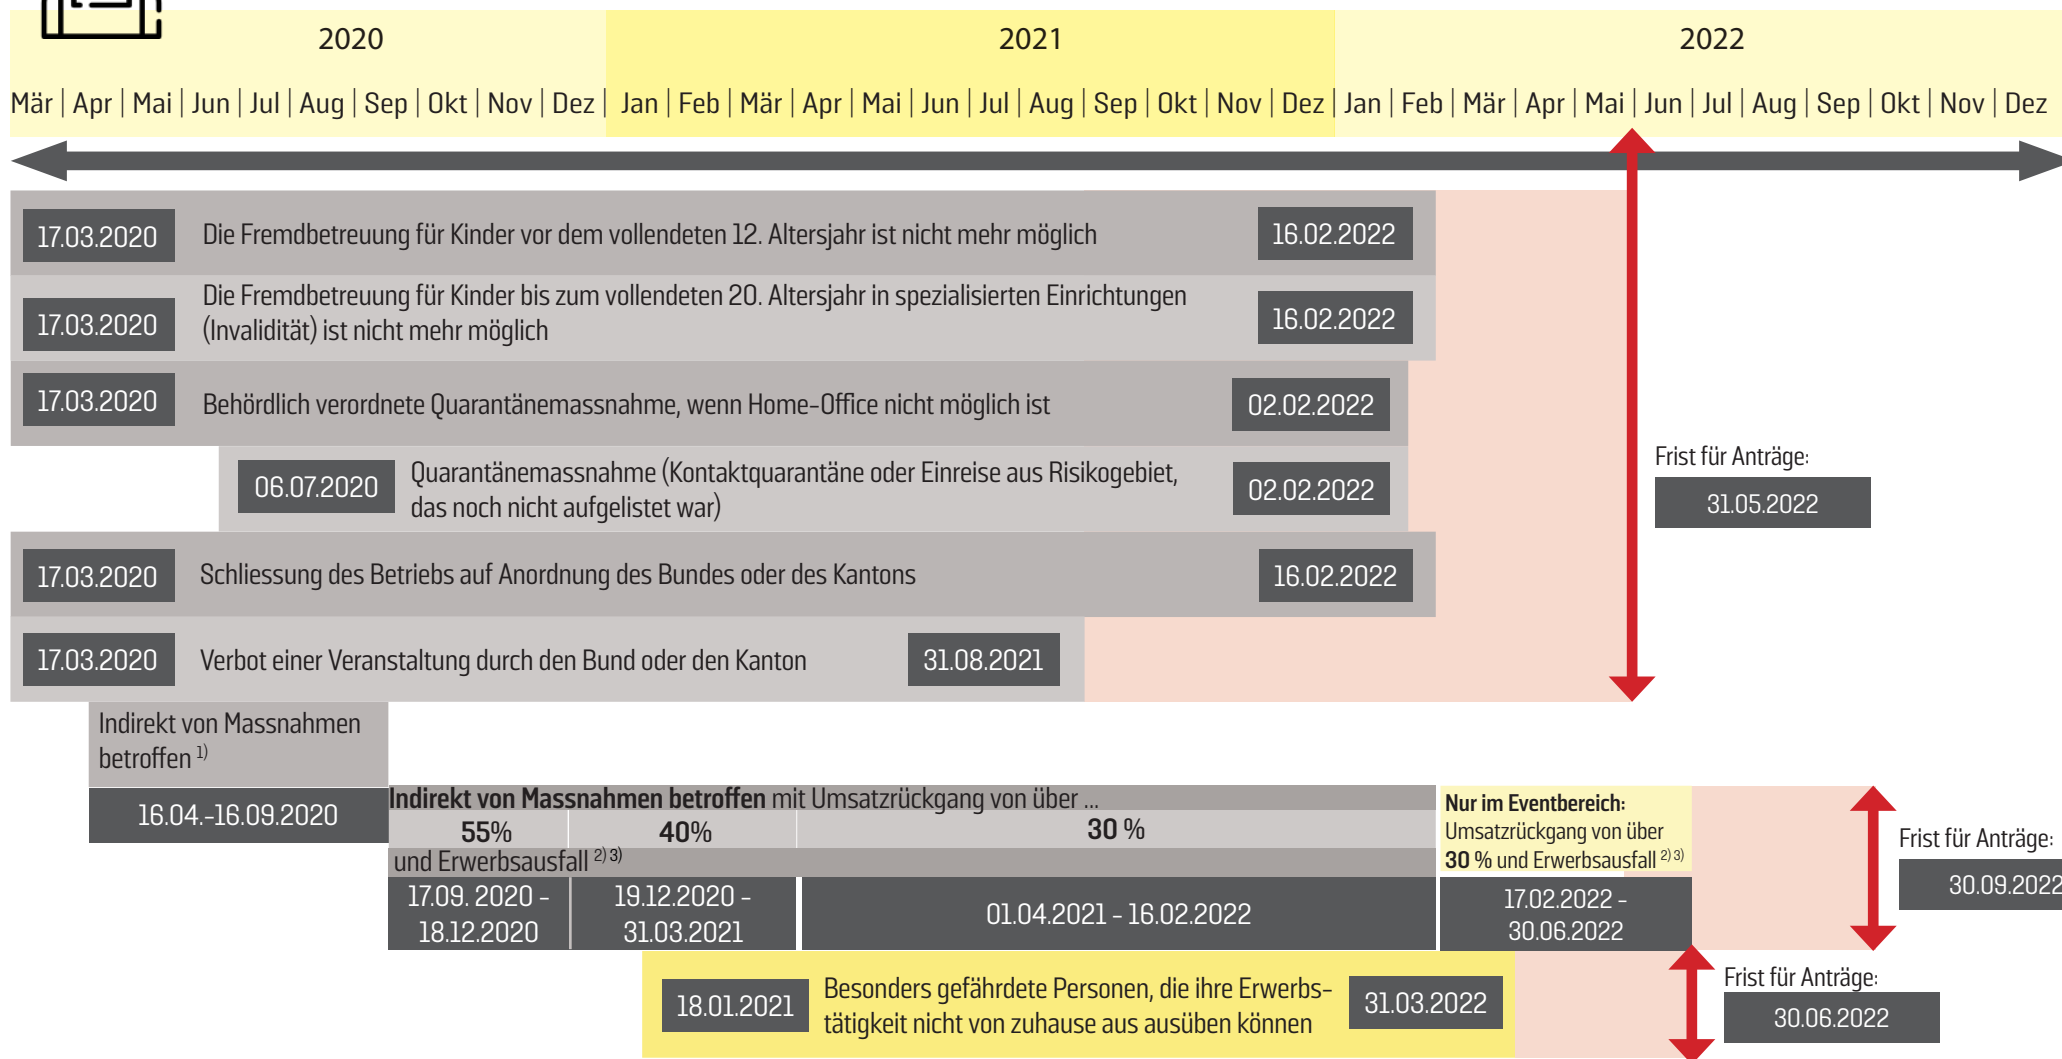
2020 | 2021 | 2022

Mär | Apr | Mai | Jun | Jul | Aug | Sep | Okt | Nov | Dez | Jan | Feb | Mär | Apr | Mai | Jun | Jul | Aug | Sep | Okt | Nov | Dez | Jan | Feb | Mär | Apr | Mai | Jun | Jul | Aug | Sep | Okt | Nov | Dez

17.03.2020 Die Fremdbetreuung für Kinder vor dem vollendeten 12. Altersjahr ist nicht mehr möglich 16.02.2022

17.03.2020 Die Fremdbetreuung für Kinder bis zum vollendeten 20. Altersjahr in spezialisierten Einrichtungen (Invalidität) ist nicht mehr möglich 16.02.2022

17.03.2020 Behördlich verordnete Quarantänemassnahme, wenn Home-Office nicht möglich ist 02.02.2022

06.07.2020 Quarantänemassnahme (Kontaktquarantäne oder Einreise aus Risikogebiet, das noch nicht aufgelistet war) 02.02.2022

17.03.2020 Schliessung des Betriebs auf Anordnung des Bundes oder des Kantons 16.02.2022

17.03.2020 Verbot einer Veranstaltung durch den Bund oder den Kanton 31.08.2021

Frist für Anträge:
31.05.2022

Indirekt von Massnahmen betroffen $^{1)}$
16.04.-16.09.2020

Indirekt von Massnahmen betroffen mit Umsatzrückgang von über ...
55% | 40% | 30 %
und Erwerbsausfall $^{2) 3)}$
17.09. 2020 - 18.12.2020 | 19.12.2020 - 31.03.2021 | 01.04.2021 - 16.02.2022

Nur im Eventbereich: Umsatzrückgang von über 30 % und Erwerbsausfall $^{2) 3)}$
17.02.2022 - 30.06.2022

Frist für Anträge:
30.09.2022

18.01.2021 Besonders gefährdete Personen, die ihre Erwerbstätigkeit nicht von zuhause aus ausüben können 31.03.2022

Frist für Anträge:
30.06.2022